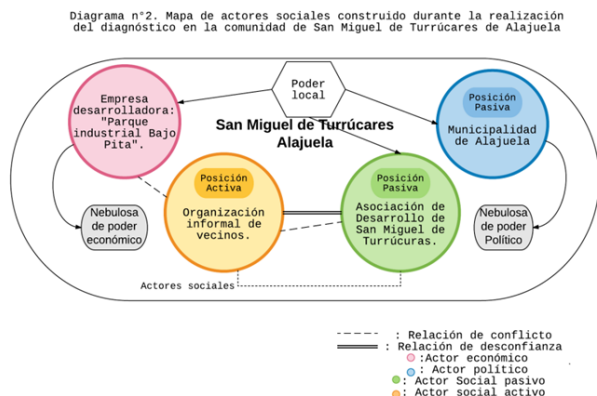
Diagrama n°2. Mapa de actores sociales construido durante la realización del diagnóstico en la comunidad de San Miguel de Turrúcares de Alajuela

Poder local

Empresa desarrolladora: "Parque industrial Bajo Pita".

San Miguel de Turrúcares Alajuela

Posición Pasiva

Municipalidad de Alajuela

Posición Activa

Organización informal de vecinos.

Posición Pasiva

Asociación de Desarrollo de San Miguel de Turrúcuras.

Nebulosa de poder económico

Nebulosa de poder Político

Actores sociales

: Relación de conflicto
: Relación de desconfianza
:Actor económico
: Actor político
: Actor Social pasivo
: Actor social activo